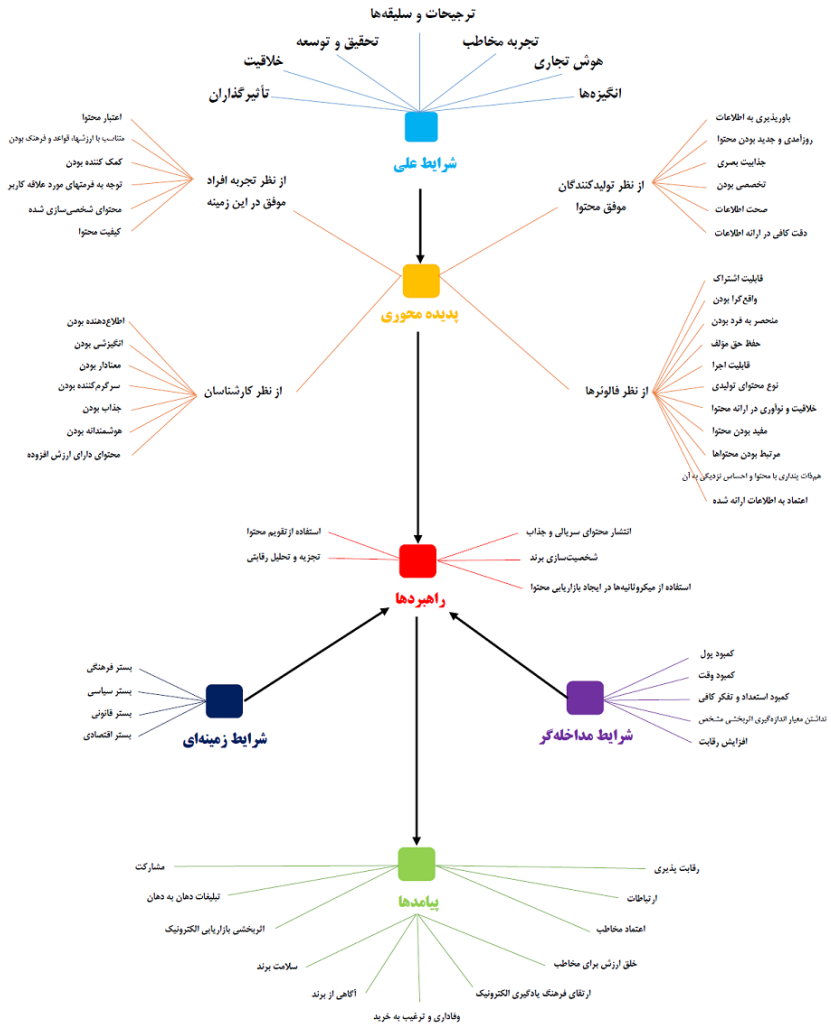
ترجیحات و سلیقه‌ها
تحقیق و توسعه
تجربه مخاطب
خلاقیت
هوش تجاری
تأثیرگذاران
انگیزه‌ها

شرایط علی

اعتبار محتوا
متناسب با ارزشها، قواعد و فرهنگ بودن
کمک کننده بودن
توجه به فرمتهای مورد علاقه کاربر
محتوای شخصی‌سازی شده
کیفیت محتوا

از نظر تجربه افراد موفق در این زمینه

باورپذیری به اطلاعات
روزآمدی و جدید بودن محتوا
جذابیت بصری
تخصصی بودن
صحت اطلاعات
دقت کافی در ارائه اطلاعات

از نظر تولیدکنندگان موفق محتوا

پدیده محوری

اطلاع‌دهنده بودن
انگیزشی بودن
معنادار بودن
سرگرم‌کننده بودن
جذاب بودن
هوشمندانه بودن
محتوای دارای ارزش افزوده

از نظر کارشناسان

قابلیت اشتراک
واقع‌گرا بودن
منحصر به فرد بودن
حفظ حق مؤلف
قابلیت اجرا
نوع محتوای تولیدی
خلاقیت و نوآوری در ارائه محتوا
مفید بودن محتوا
مرتبط بودن محتواها
همدلی پنداری با محتوا و احساس نزدیکی به آن
اعتماد به اطلاعات ارائه شده

از نظر فالوئرها

استفاده از تقویم محتوا
تجزیه و تحلیل رقابتی
انتشار محتوای سریالی و جذاب
شخصیت‌سازی برند
استفاده از میکروثانیه‌ها در ایجاد بازاریابی محتوا

راهبردها

بستر فرهنگی
بستر سیاسی
بستر قانونی
بستر اقتصادی

شرایط زمینه‌ای

کمبود پول
کمبود وقت
کمبود استعداد و تفکر کافی
نداشتن معیار اندازه‌گیری اثربخشی مشخص
افزایش رقابت

شرایط مداخله‌گر

مشارکت
تبلیغات دهان به دهان
اثربخشی بازاریابی الکترونیک
سلامت برند
آگاهی از برند
وفاداری و ترغیب به خرید
ارتقای فرهنگ یادگیری الکترونیک
خلق ارزش برای مخاطب
اعتماد مخاطب
ارتباطات
رقابت پذیری

پیامدها